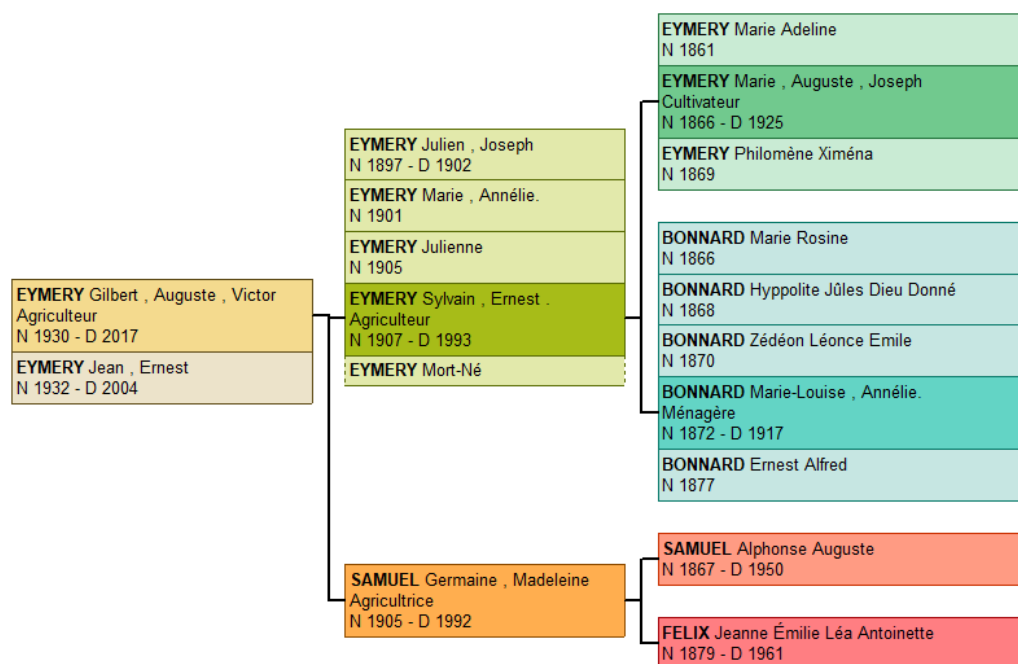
EYMERY Gilbert , Auguste , Victor
Agriculteur
N 1930 - D 2017

EYMERY Jean , Ernest
N 1932 - D 2004

EYMERY Julien , Joseph
N 1897 - D 1902

EYMERY Marie , Annélie.
N 1901

EYMERY Julienne
N 1905

EYMERY Sylvain , Ernest .
Agriculteur
N 1907 - D 1993

EYMERY Mort-Né

SAMUEL Germaine , Madeleine
Agricultrice
N 1905 - D 1992

EYMERY Marie Adeline
N 1861

EYMERY Marie , Auguste , Joseph
Cultivateur
N 1866 - D 1925

EYMERY Philomène Xiména
N 1869

BONNARD Marie Rosine
N 1866

BONNARD Hyppolite Jûles Dieu Donné
N 1868

BONNARD Zédéon Léonce Emile
N 1870

BONNARD Marie-Louise , Annélie.
Ménagère
N 1872 - D 1917

BONNARD Ernest Alfred
N 1877

SAMUEL Alphonse Auguste
N 1867 - D 1950

FELIX Jeanne Émilie Léa Antoinette
N 1879 - D 1961